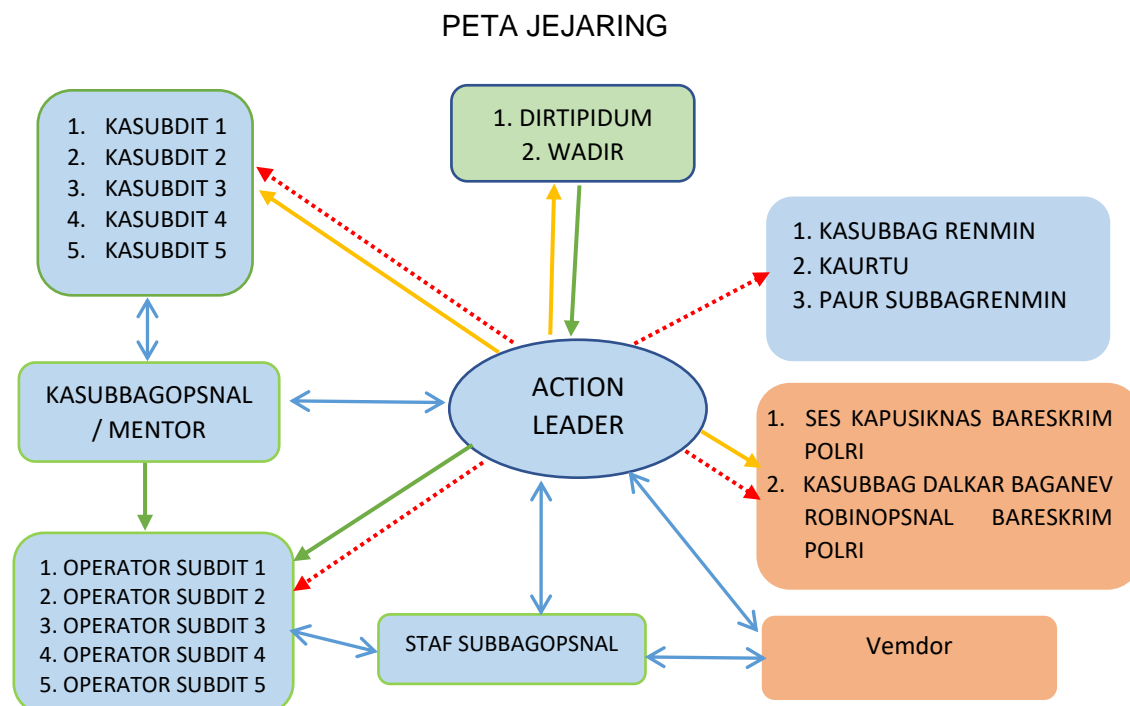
PETA JEJARING

1. KASUBDIT 1
2. KASUBDIT 2
3. KASUBDIT 3
4. KASUBDIT 4
5. KASUBDIT 5

1. DIRTIPIDUM
2. WADIR

1. KASUBBAG RENMIN
2. KAURTU
3. PAUR SUBBAGRENMIN

KASUBBAGOPSNAL / MENTOR

ACTION LEADER

1. SES KAPUSIKNAS BARESKRIM POLRI
2. KASUBBAG DALKAR BAGANEV ROBINOPSNAL BARESKRIM POLRI

1. OPERATOR SUBDIT 1
2. OPERATOR SUBDIT 2
3. OPERATOR SUBDIT 3
4. OPERATOR SUBDIT 4
5. OPERATOR SUBDIT 5

STAF SUBBAGOPSNAL

Vemdor